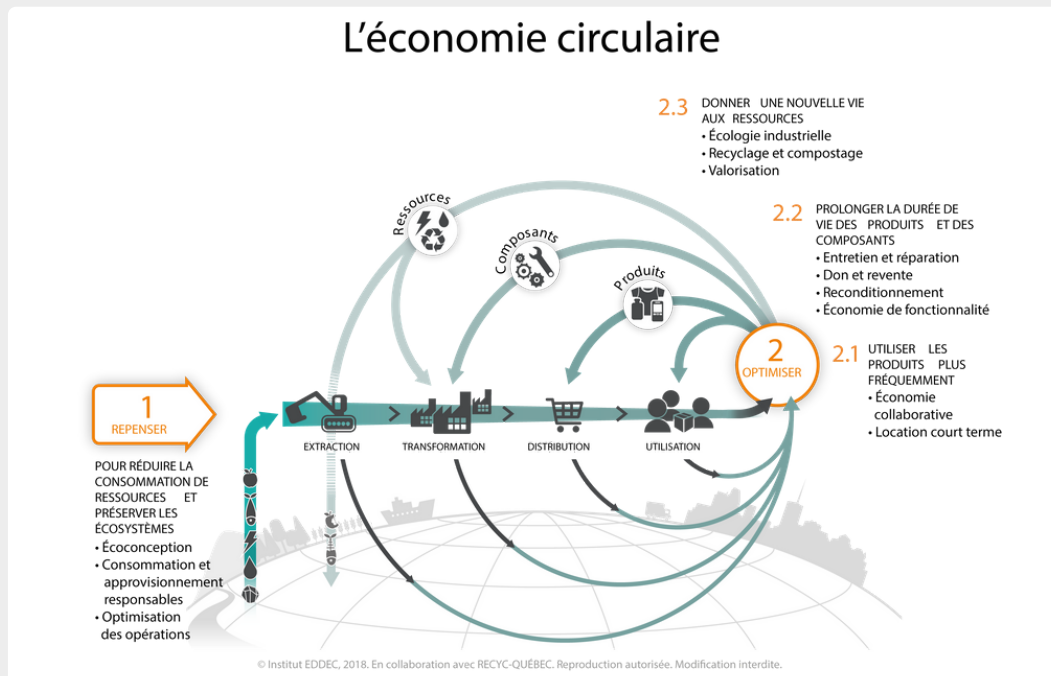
L’économie circulaire

2.3 DONNER UNE NOUVELLE VIE AUX RESSOURCES
• Écologie industrielle
• Recyclage et compostage
• Valorisation

2.2 PROLONGER LA DURÉE DE VIE DES PRODUITS ET DES COMPOSANTS
• Entretien et réparation
• Don et revente
• Reconditionnement
• Économie de fonctionnalité

2.1 UTILISER LES PRODUITS PLUS FRÉQUEMMENT
• Économie collaborative
• Location court terme

Ressources

Composants

Produits

2 OPTIMISER

1 REPENSER

EXTRACTION

TRANSFORMATION

DISTRIBUTION

UTILISATION

POUR RÉDUIRE LA CONSOMMATION DE RESSOURCES ET PRÉSERVER LES ÉCOSYSTÈMES
• Écoconception
• Consommation et approvisionnement responsables
• Optimisation des opérations

© Institut EDDEC, 2018. En collaboration avec RECYC-QUÉBEC. Reproduction autorisée. Modification interdite.